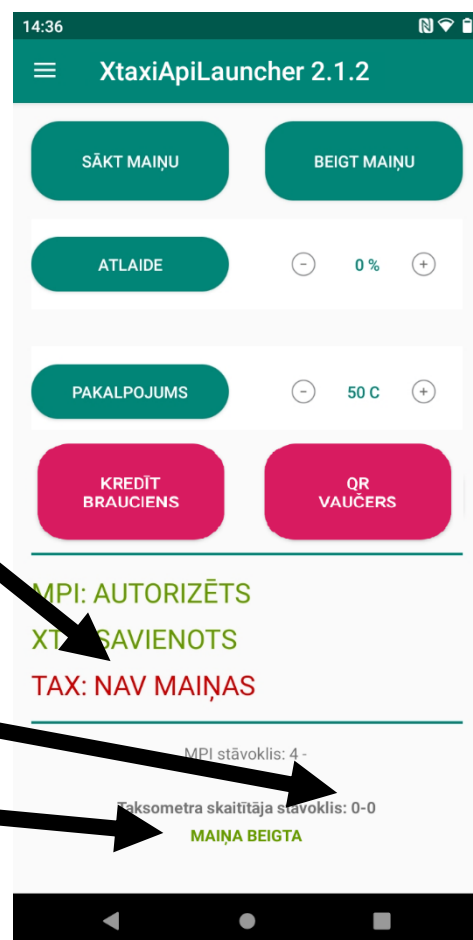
14:36

XtaxiApiLauncher 2.1.2

SĀKT MAIŅU

BEIGT MAIŅU

ATLAIDE

0 %

PAKALPOJUMS

50 C

KREDĪT BRAUCIENS

QR VAUČERS

MPI: AUTORIZĒTS

XT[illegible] SAVIENOTS

TAX: NAV MAIŅAS

MPI stāvoklis: 4 -

Taksometra skaitītāja stāvoklis: 0-0

MAIŅA BEIGTA